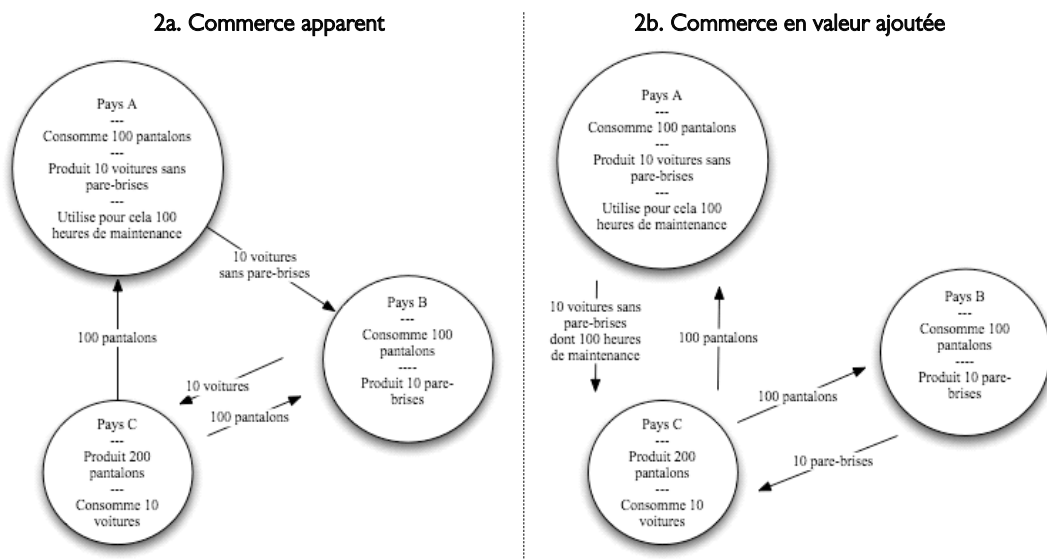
2a. Commerce apparent

Pays A
---
Consomme 100 pantalons
---
Produit 10 voitures sans pare-brises
---
Utilise pour cela 100 heures de maintenance

10 voitures sans pare-brises

Pays B
---
Consomme 100 pantalons
----
Produit 10 pare-brises

100 pantalons

10 voitures

100 pantalons

Pays C
---
Produit 200 pantalons
---
Consomme 10 voitures

2b. Commerce en valeur ajoutée

Pays A
---
Consomme 100 pantalons
---
Produit 10 voitures sans pare-brises
---
Utilise pour cela 100 heures de maintenance

10 voitures sans pare-brises dont 100 heures de maintenance

100 pantalons

Pays B
---
Consomme 100 pantalons
----
Produit 10 pare-brises

100 pantalons

10 pare-brises

Pays C
---
Produit 200 pantalons
---
Consomme 10 voitures